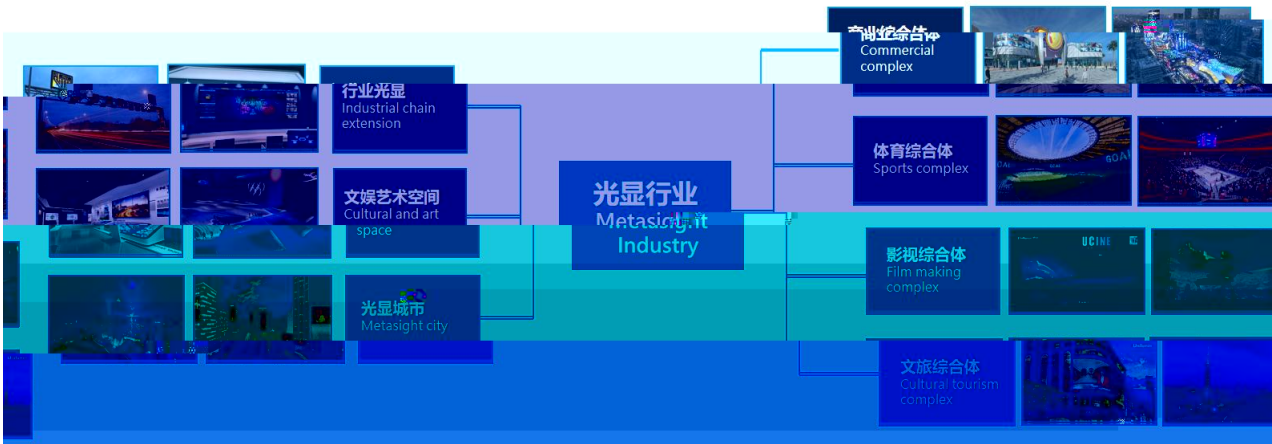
光显行业
Metasight
Industry

行业光显
Industrial chain extension

文娱艺术空间
Cultural and art space

光显城市
Metasight city

商业综合体
Commercial complex

体育综合体
Sports complex

影视综合体
Film making complex

文旅综合体
Cultural tourism complex

UCINE